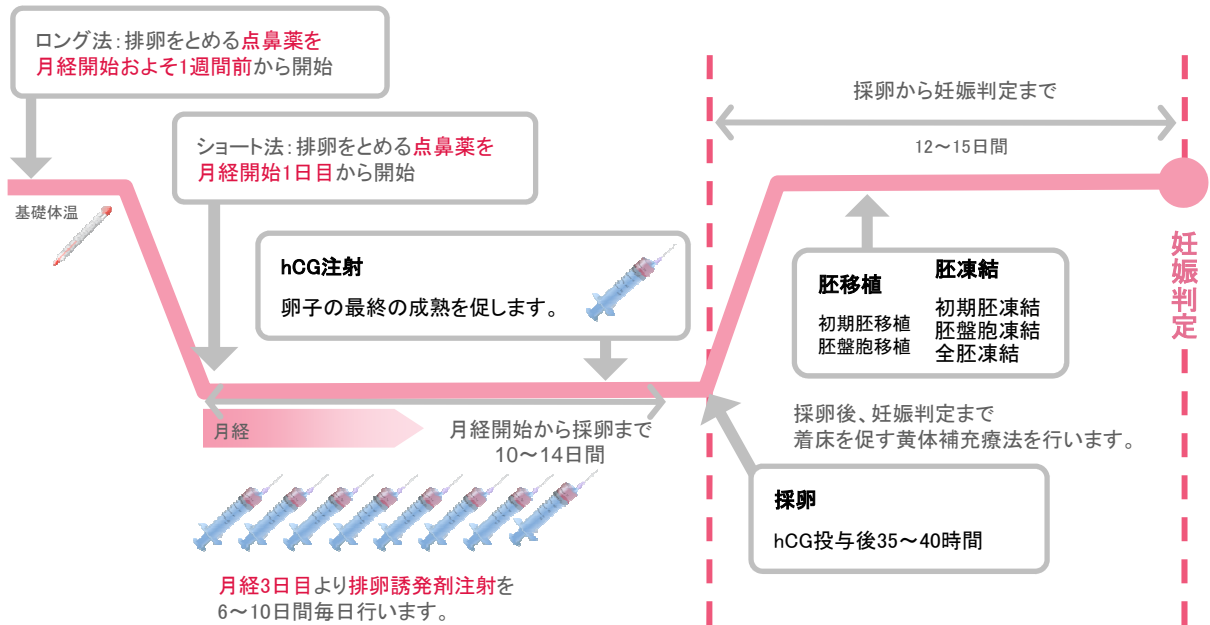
ロング法：排卵をとめる点鼻薬を
月経開始およそ1週間前から開始

ショート法：排卵をとめる点鼻薬を
月経開始1日目から開始

基礎体温

hCG注射
卵子の最終の成熟を促します。

月経

月経開始から採卵まで
10〜14日間

月経3日目より排卵誘発剤注射を
6〜10日間毎日行います。

採卵から妊娠判定まで
12〜15日間

胚移植
初期胚移植
胚盤胞移植

胚凍結
初期胚凍結
胚盤胞凍結
全胚凍結

採卵後、妊娠判定まで
着床を促す黄体補充療法を行います。

採卵
hCG投与後35〜40時間

妊娠判定